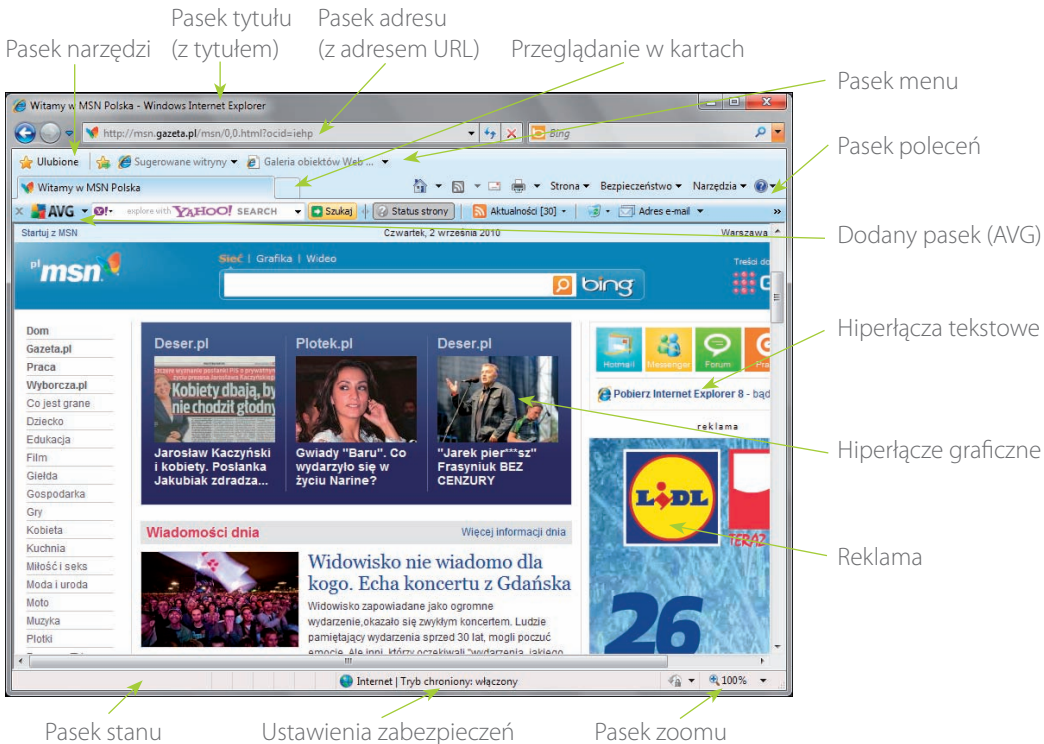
Pasek tytułu (z tytułem)

Pasek adresu (z adresem URL)

Pasek narzędzi

Przeglądanie w kartach

Pasek menu

Pasek poleceń

Dodany pasek (AVG)

Hiperłącza tekstowe

Hiperłącze graficzne

Reklama

Pasek stanu

Ustawienia zabezpieczeń

Pasek zoomu

Witamy w MSN Polska - Windows Internet Explorer

http://msn.gazeta.pl/msn/0,0.html?ocid=iehp

Bing

Ulubione

Sugerowane witryny ▾

Galeria obiektów Web ... ▾

Witamy w MSN Polska

Strona ▾ Bezpieczeństwo ▾ Narzędzia ▾

AVG ▾

explore with YAHOO! SEARCH

Szukaj

Status strony

Aktualności [30] ▾

Adres e-mail ▾

Startuj z MSN

Czwartek, 2 września 2010

Warszawa

msn

Sieć | Grafika | Wideo

bing

Treści do

Dom
Gazeta.pl
Praca
Wyborcza.pl
Co jest grane
Dziecko
Edukacja
Film
Giełda
Gospodarka
Gry
Kobieta
Kuchnia
Miłość i seks
Moda i uroda
Moto
Muzyka
Plotki

Deser.pl

Kobiety dbają, by nie chodził głodny

Jarosław Kaczyński i kobiety. Posłanka Jakubiak zdradza...

Plotek.pl

Gwiady "Baru". Co wydarzyło się w życiu Narine?

Deser.pl

"Jarek pier***sz" Frasyniuk BEZ CENZURY

Hotmail

Messenger

Forum

Pobierz Internet Explorer 8 - bąd

reklama

LIDL

TERAZ

26

Wiadomości dnia

Więcej informacji dnia

Widowisko nie wiadomo dla kogo. Echa koncertu z Gdańska

Widowisko zapowiadane jako ogromne wydarzenie,okazało się zwykłym koncertem. Ludzie pamiętający wydarzenia sprzed 30 lat, mogli poczuć emocje. Ale inni, którzy oczekiwali "wydarzenia, jakiego

Internet | Tryb chroniony: włączony

100%